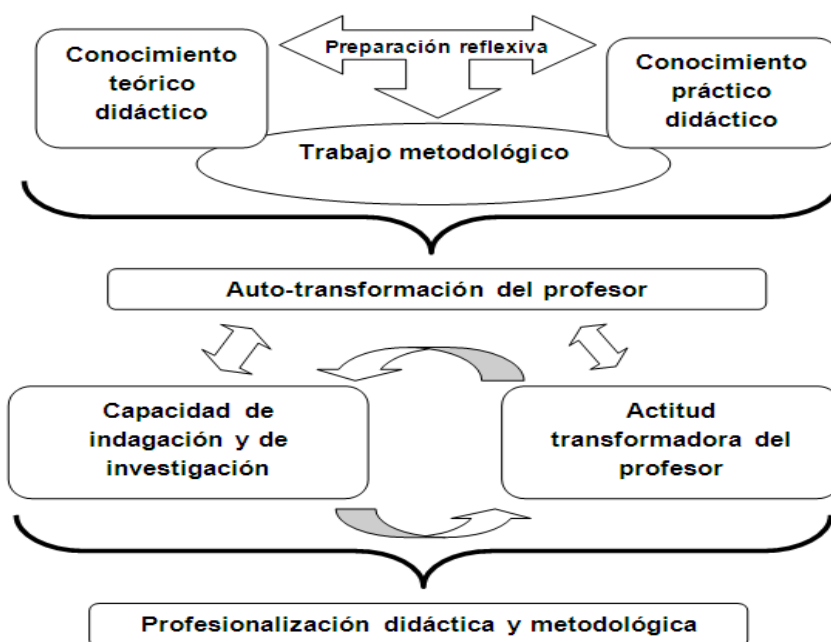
Conocimiento teórico didáctico

Preparación reflexiva

Conocimiento práctico didáctico

Trabajo metodológico

Auto-transformación del profesor

Capacidad de indagación y de investigación

Actitud transformadora del profesor

Profesionalización didáctica y metodológica